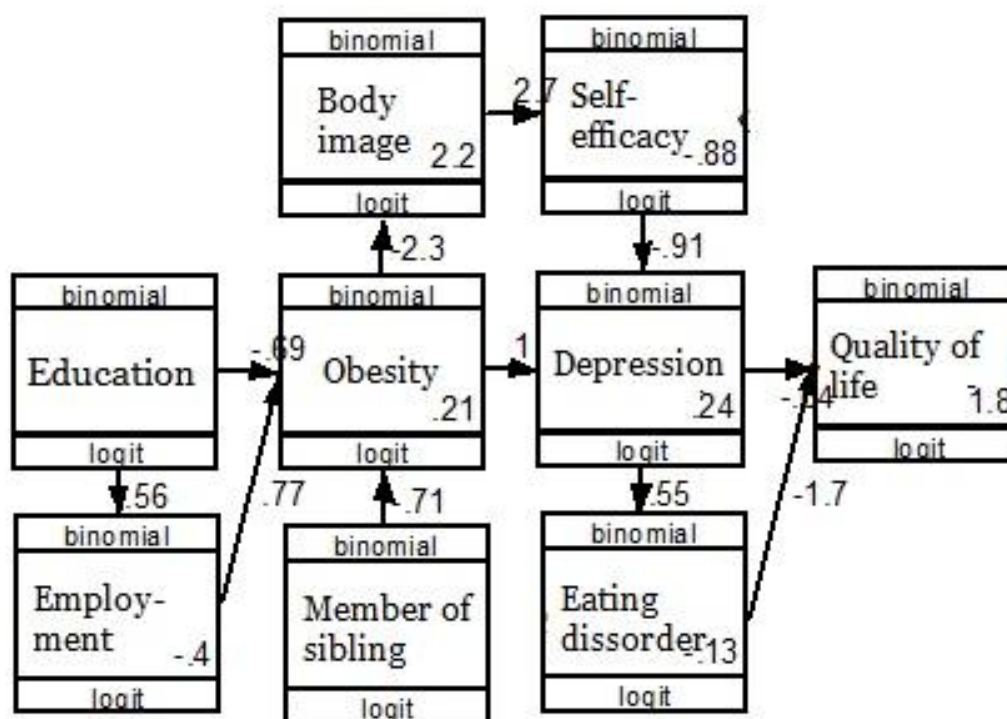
binomial
Body image
2.2
logit

2.7

binomial
Self-efficacy
-.88
logit

-2.3

-.91

binomial
Education
logit

-.69

binomial
Obesity
.21
logit

1

binomial
Depression
.24
logit

-.14

binomial
Quality of life
1.8
logit

.56

.77

.71

.55

-1.7

binomial
Employment
-.4
logit

binomial
Member of sibling
logit

binomial
Eating dissorder
-.13
logit